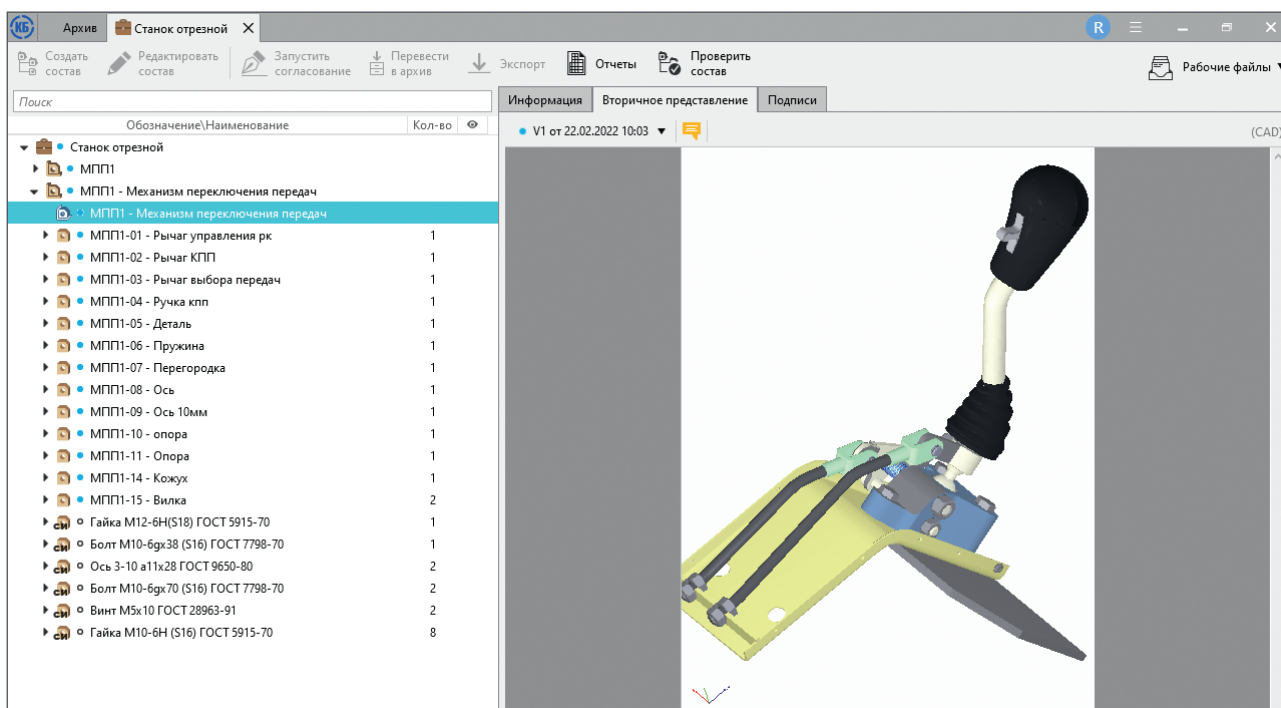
КБ Архив Станок отрезной ✕

R

Создать состав Редактировать состав Запустить согласование Перевести в архив Экспорт Отчеты Проверить состав Рабочие файлы

Поиск

Информация Вторичное представление Подписи

| Обозначение\Наименование | Кол-во |
|---|---|
| Станок отрезной | |
| МПП1 | |
| МПП1 - Механизм переключения передач | |
| МПП1 - Механизм переключения передач | |
| МПП1-01 - Рычаг управления рк | 1 |
| МПП1-02 - Рычаг КПП | 1 |
| МПП1-03 - Рычаг выбора передач | 1 |
| МПП1-04 - Ручка кпп | 1 |
| МПП1-05 - Деталь | 1 |
| МПП1-06 - Пружина | 1 |
| МПП1-07 - Перегородка | 1 |
| МПП1-08 - Ось | 1 |
| МПП1-09 - Ось 10мм | 1 |
| МПП1-10 - опора | 1 |
| МПП1-11 - Опора | 1 |
| МПП1-14 - Кожух | 1 |
| МПП1-15 - Вилка | 2 |
| Гайка М12-6Н(S18) ГОСТ 5915-70 | 1 |
| Болт М10-6gx38 (S16) ГОСТ 7798-70 | 1 |
| Ось 3-10 а11х28 ГОСТ 9650-80 | 2 |
| Болт М10-6gx70 (S16) ГОСТ 7798-70 | 2 |
| Винт М5х10 ГОСТ 28963-91 | 2 |
| Гайка М10-6Н (S16) ГОСТ 5915-70 | 8 |

V1 от 22.02.2022 10:03 ▼

(CAD)